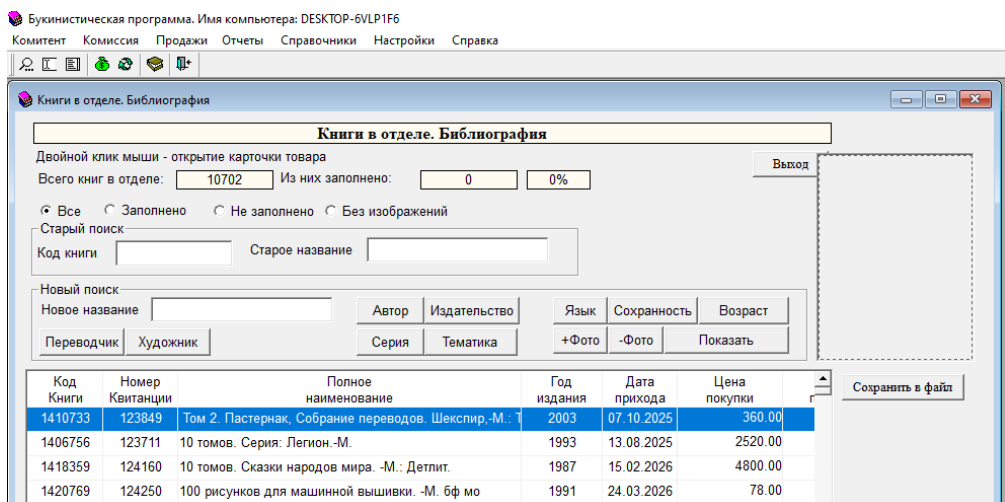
Букинистическая программа. Имя компьютера: DESKTOP-6VLP1F6

Комитент Комиссия Продажи Отчеты Справочники Настройки Справка

Книги в отделе. Библиография

Книги в отделе. Библиография

Двойной клик мыши - открытие карточки товара

Всего книг в отделе: 10702 Из них заполнено: 0 0%

Выход

Все Заполнено Не заполнено Без изображений

Старый поиск

Код книги Старое название

Новый поиск

Новое название Автор Издательство Язык Сохранность Возраст

Переводчик Художник Серия Тематика +Фото -Фото Показать

Сохранить в файл

| Код Книги | Номер Квитанции | Полное наименование | Год издания | Дата прихода | Цена покупки |
|---|---|---|---|---|---|
| 1410733 | 123849 | Том 2. Пастернак, Собрание переводов. Шекспир,-М.: Т | 2003 | 07.10.2025 | 360.00 |
| 1406756 | 123711 | 10 томов. Серия: Легион.-М. | 1993 | 13.08.2025 | 2520.00 |
| 1418359 | 124160 | 10 томов. Сказки народов мира. -М.: Детлит. | 1987 | 15.02.2026 | 4800.00 |
| 1420769 | 124250 | 100 рисунков для машинной вышивки. -М. 6ф мо | 1991 | 24.03.2026 | 78.00 |